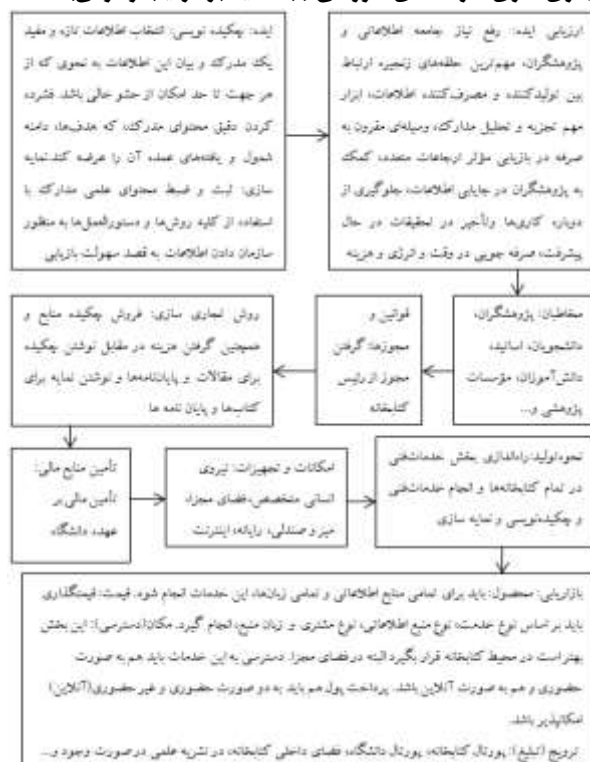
ارزیابی ایده: رفع نیاز جامعه اطلاعاتی و پژوهشگران، مهم‌ترین حلقه‌های زنجیره ارتباط بین تولیدکننده و مصرف‌کننده اطلاعات، ابزار مهم تجزیه و تحلیل مدارک، وسیله‌ای مقرون به صرفه در بازیابی مؤثر اطلاعات متعدد، کمک به پژوهشگران در بازیابی اطلاعات، جلوگیری از دوباره کاریها و تأخیر در تحقیقات در حال پیشرفت، صرفه جویی در وقت و انرژی و هزینه

ایده: چکیده نویسی: انتخاب اطلاعات تازه و مفید یک مدرک و بیان این اطلاعات به نحوی که از هر جهت تا حد امکان از حشو خالی باشد. فشرده کردن دقیق محتوای مدرک، که هدف‌ها، دامنه شمول و یافته‌های عمده آن را عرضه کند.نمایه سازی: ثبت و ضبط محتوای علمی مدارک با استفاده از کلیه روش‌ها و دستورالعمل‌ها به منظور سازمان دادن اطلاعات به قصد سهولت بازیابی

مخاطبان: پژوهشگران، دانشجویان، اساتید، دانش‌آموزان، مؤسسات پژوهشی و...

قوانین و مجوزها: گرفتن مجوز از رئیس کتابخانه

روش تجاری سازی: فروش چکیده منابع و همچنین گرفتن هزینه در مقابل نوشتن چکیده برای مقالات و پایان‌نامه‌ها و نوشتن نمایه برای کتاب‌ها و پایان نامه ها

تأمین منابع مالی: تأمین مالی بر عهده دانشگاه

امکانات و تجهیزات: نیروی انسانی متخصص، فضای مجزا، میز و صندلی، رایانه، اینترنت

نحوه تولید: راه‌اندازی بخش خدماتی در تمام کتابخانه‌ها و انجام خدماتی و چکیده‌نویسی و نمایه سازی

بازاریابی: محصول: باید برای تمامی منابع اطلاعاتی و تمامی زبان‌ها، این خدمات انجام شود. قیمت: قیمتگذاری باید بر اساس نوع خدمت، نوع منبع اطلاعاتی، نوع مشتری و زبان منبع، انجام گیرد. مکان(دسترسی): این بخش بهتر است در محیط کتابخانه قرار بگیرد البته در فضای مجزا. دسترسی به این خدمات باید هم به صورت حضوری و هم به صورت آنلاین باشد. پرداخت پول هم باید به دو صورت حضوری و غیر حضوری(آنلاین) امکانپذیر باشد.
ترویج (تبلیغ): پورتال کتابخانه، پورتال دانشگاه، فضای داخلی کتابخانه، در نشریه علمی درصورت وجود و...